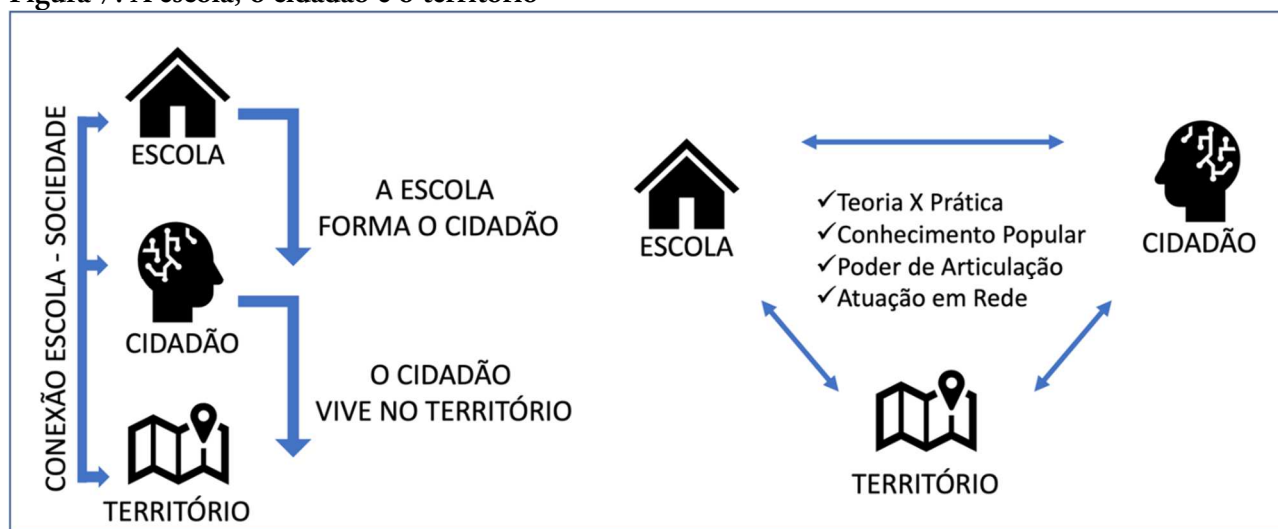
Figura 7: A escola, o cidadão e o território

CONEXÃO ESCOLA - SOCIEDADE

ESCOLA

A ESCOLA FORMA O CIDADÃO

CIDADÃO

O CIDADÃO VIVE NO TERRITÓRIO

TERRITÓRIO

ESCOLA

✓Teoria X Prática
✓Conhecimento Popular
✓Poder de Articulação
✓Atuação em Rede

CIDADÃO

TERRITÓRIO